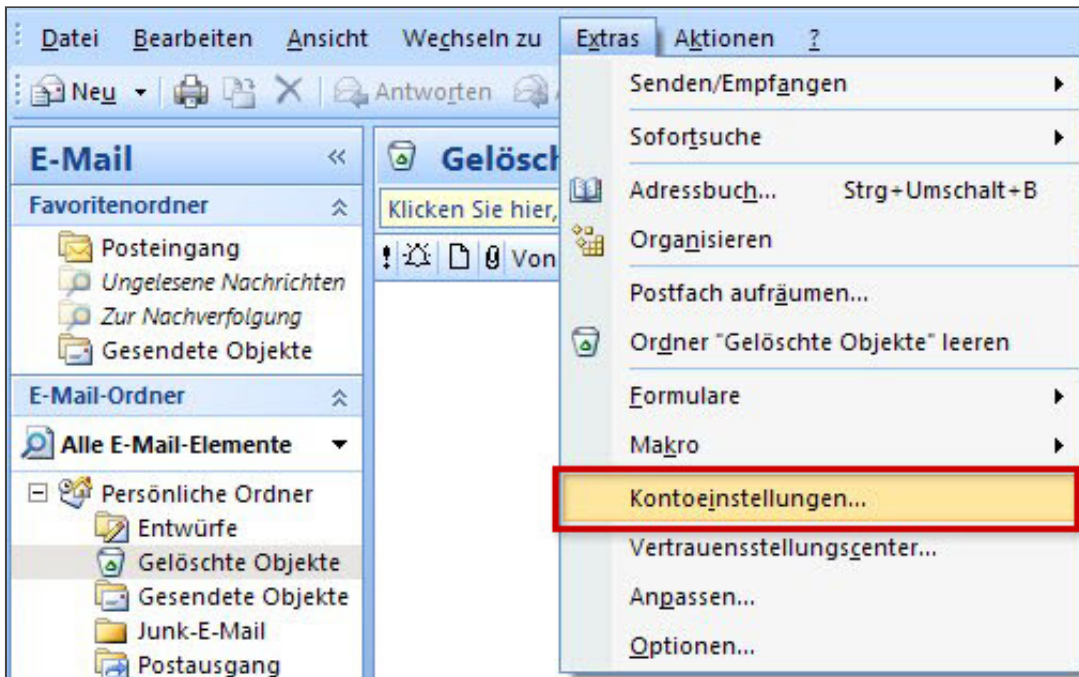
Datei Bearbeiten Ansicht Wechseln zu Extras Aktionen ?

Neu Antworten

E-Mail

Favoritenordner

Posteingang
Ungelesene Nachrichten
Zur Nachverfolgung
Gesendete Objekte

E-Mail-Ordner

Alle E-Mail-Elemente

Persönliche Ordner
Entwürfe
Gelöschte Objekte
Gesendete Objekte
Junk-E-Mail
Postausgang

Gelösch

Klicken Sie hier,

Von

Senden/Empfangen
Sofortsuche
Adressbuch... Strg+Umschalt+B
Organisieren
Postfach aufräumen...
Ordner "Gelöschte Objekte" leeren
Formulare
Makro
Kontoeinstellungen...
Vertrauensstellungscenter...
Anpassen...
Optionen...